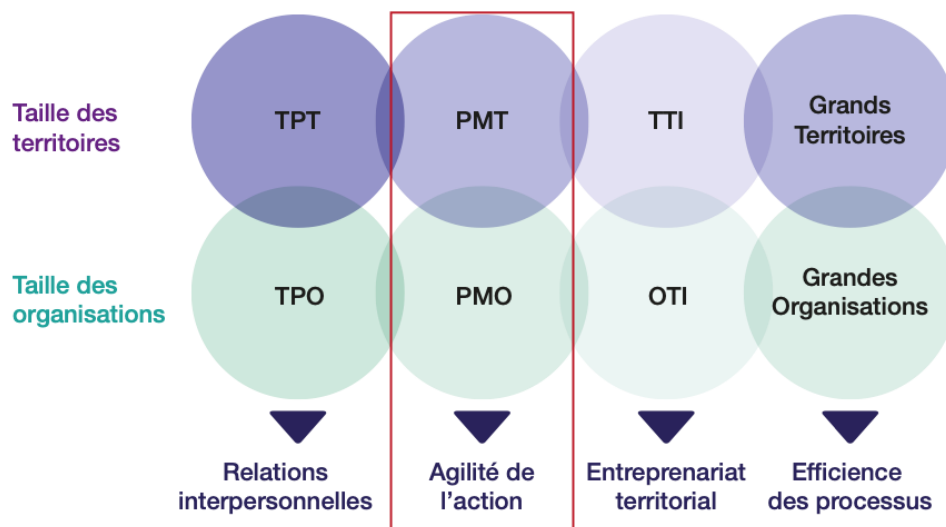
Taille des territoires

TPT

PMT

TTI

Grands Territoires

Taille des organisations

TPO

PMO

OTI

Grandes Organisations

Relations interpersonnelles

Agilité de l'action

Entreprenariat territorial

Efficience des processus